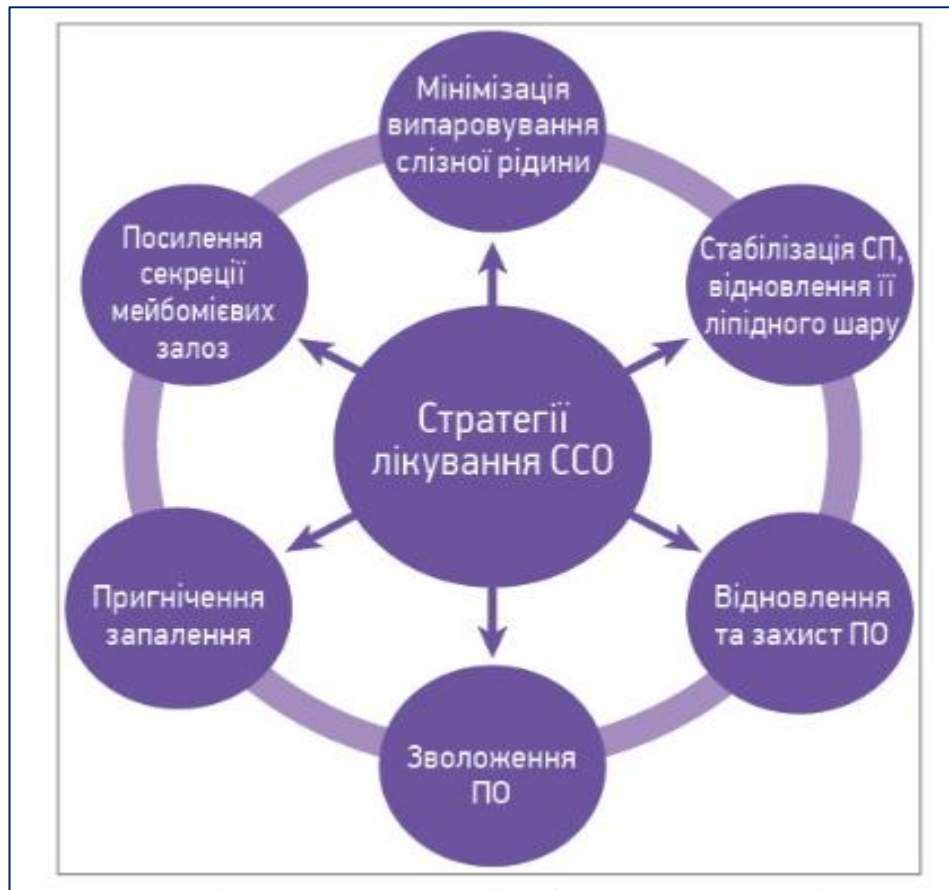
Стратегії лікування ССО

Мінімізація випаровування слізної рідини

Стабілізація СП, відновлення її ліпідного шару

Відновлення та захист ПО

Зволоження ПО

Пригнічення запалення

Посилення секреції мейбомієвих залоз